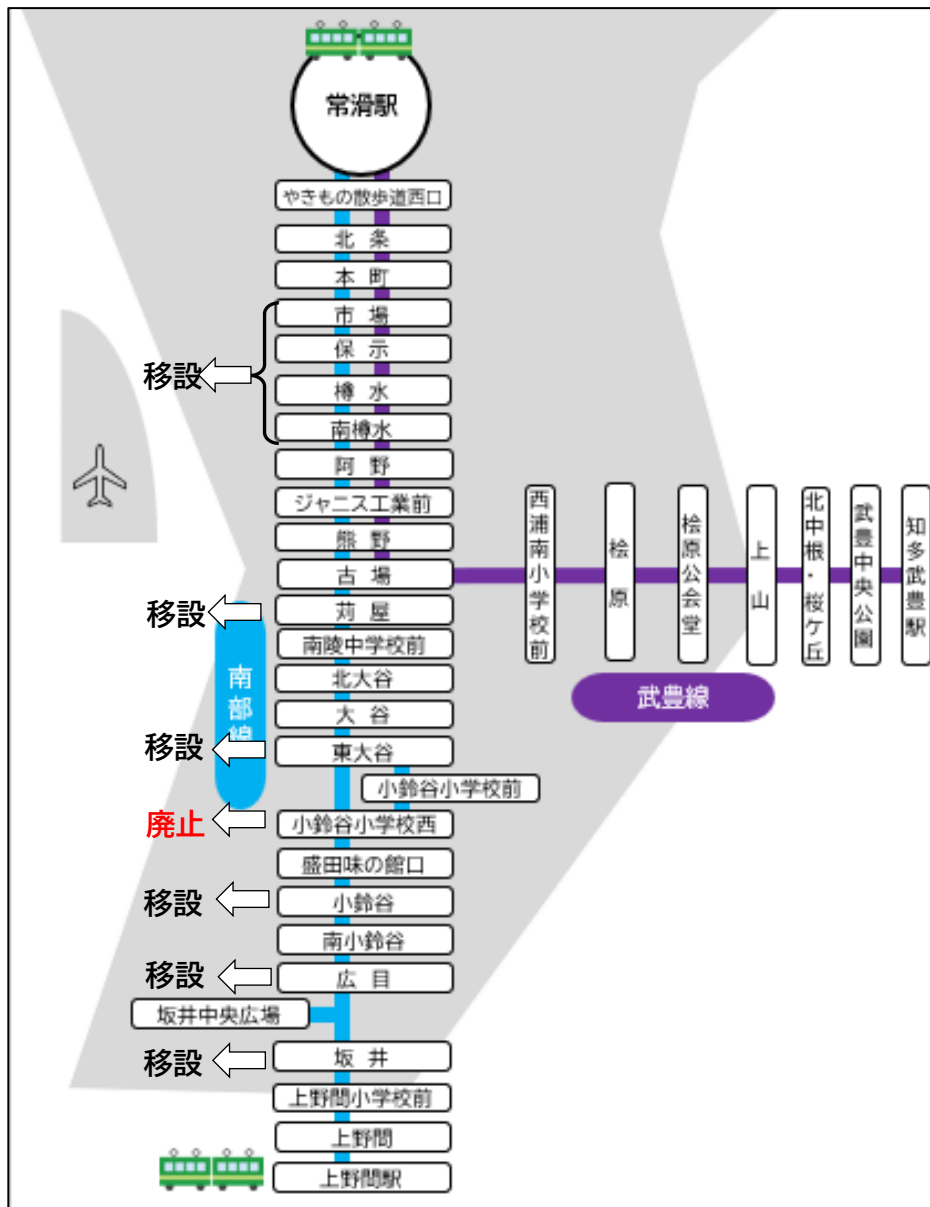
常滑駅
やきもの散歩道西口
北 条
本 町
市 場
保 示
樽 水
南樽水
移設
阿 野
ジャニス工業前
熊 野
古 場
西浦南小学校前
桧原
桧原公会堂
上山
北中根・桜ケ丘
武豊中央公園
知多武豊駅
武豊線
移設
苅 屋
南部線
南陵中学校前
北大谷
大 谷
移設
東大谷
小鈴谷小学校前
廃止
小鈴谷小学校西
盛田味の館口
移設
小鈴谷
南小鈴谷
移設
広 目
坂井中央広場
移設
坂 井
上野間小学校前
上野間
上野間駅